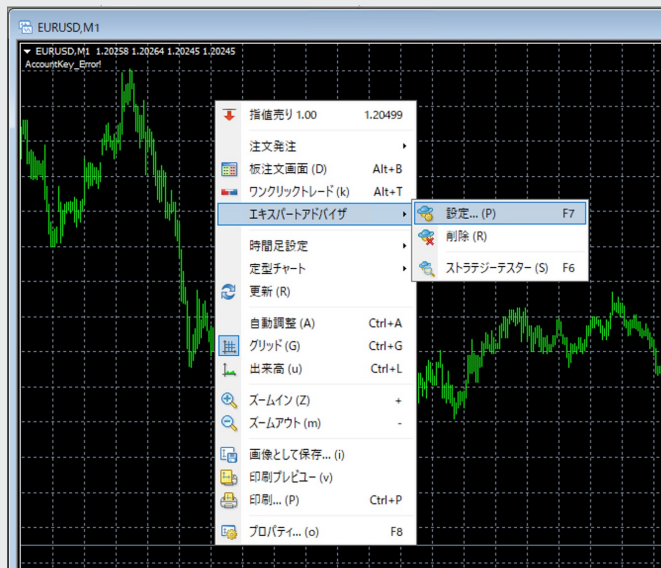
EURUSD,M1

EURUSD,M1 1.20258 1.20264 1.20245 1.20245
AccountKey_Error!

指値売り 1.00 1.20499
注文発注
板注文画面 (D) Alt+B
ワンクリックトレード (k) Alt+T
エキスパートアドバイザ
時間足設定
定型チャート
更新 (R)
自動調整 (A) Ctrl+A
グリッド (G) Ctrl+G
出来高 (u) Ctrl+L
ズームイン (Z) +
ズームアウト (m) -
画像として保存... (i)
印刷プレビュー (v)
印刷... (P) Ctrl+P
プロパティ... (o) F8

設定... (P) F7
削除 (R)
ストラテジーテスター (S) F6